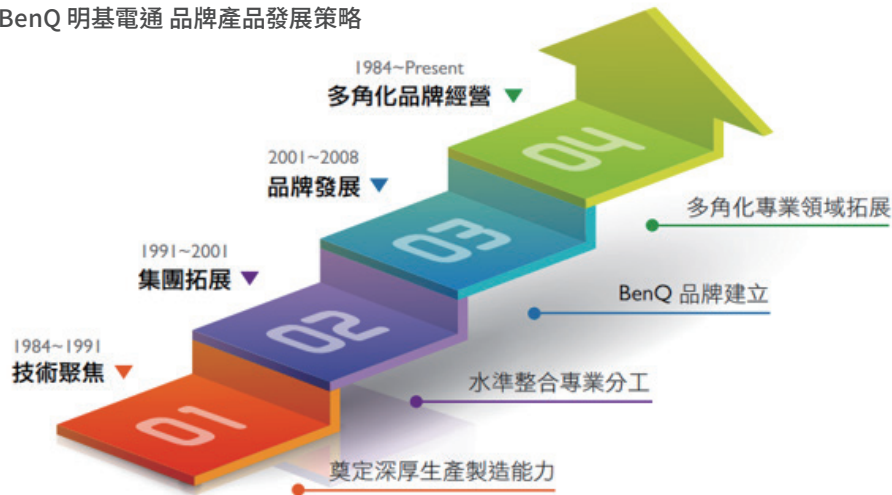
BenQ 明基電通 品牌產品發展策略

1984~Present
多角化品牌經營

2001~2008
品牌發展

1991~2001
集團拓展

1984~1991
技術聚焦

04

03

02

01

多角化專業領域拓展

BenQ 品牌建立

水準整合專業分工

奠定深厚生產製造能力